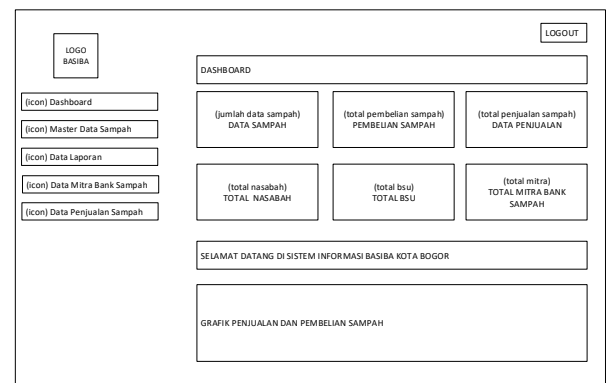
LOGOUT

LOGO BASIBA

(icon) Dashboard

(icon) Master Data Sampah

(icon) Data Laporan

(icon) Data Mitra Bank Sampah

(icon) Data Penjualan Sampah

DASHBOARD

(jumlah data sampah)
DATA SAMPAH

(total pembelian sampah)
PEMBELIAN SAMPAH

(total penjualan sampah)
DATA PENJUALAN

(total nasabah)
TOTAL NASABAH

(total bsu)
TOTAL BSU

(total mitra)
TOTAL MITRA BANK SAMPAH

SELAMAT DATANG DI SISTEM INFORMASI BASIBA KOTA BOGOR

GRAFIK PENJUALAN DAN PEMBELIAN SAMPAH